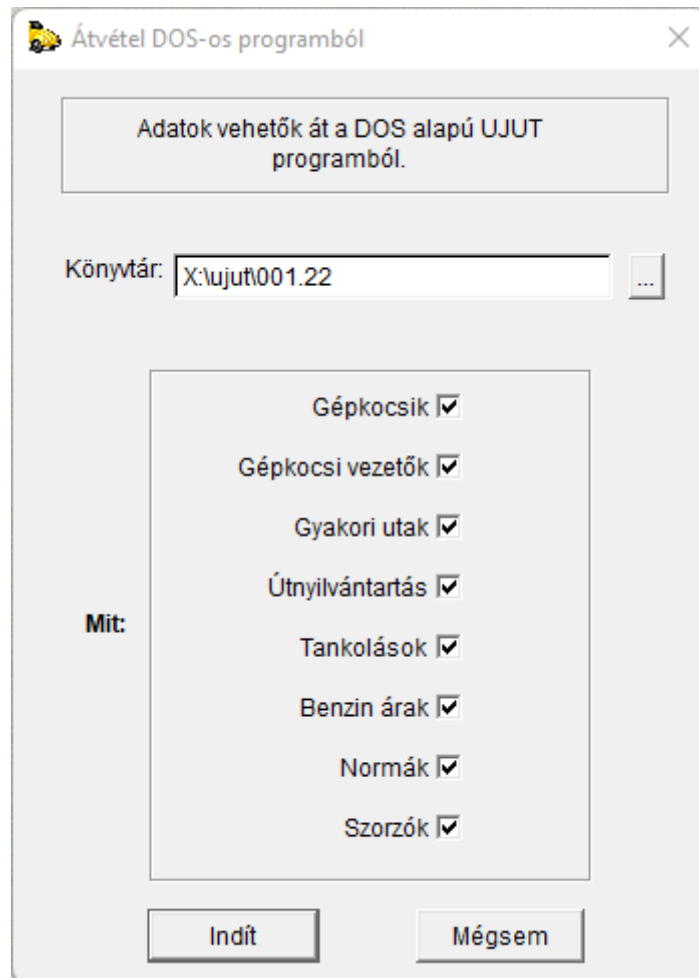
Átvétel DOS-os programból

Adatok vehetők át a DOS alapú UJUT programból.

Könyvtár: X:\ujut\001.22 ...

Mit:

Gépkocsik

Gépkocsi vezetők

Gyakori utak

Útnyilvántartás

Tankolások

Benzin árak

Normák

Szorzók

Indít

Mégsem